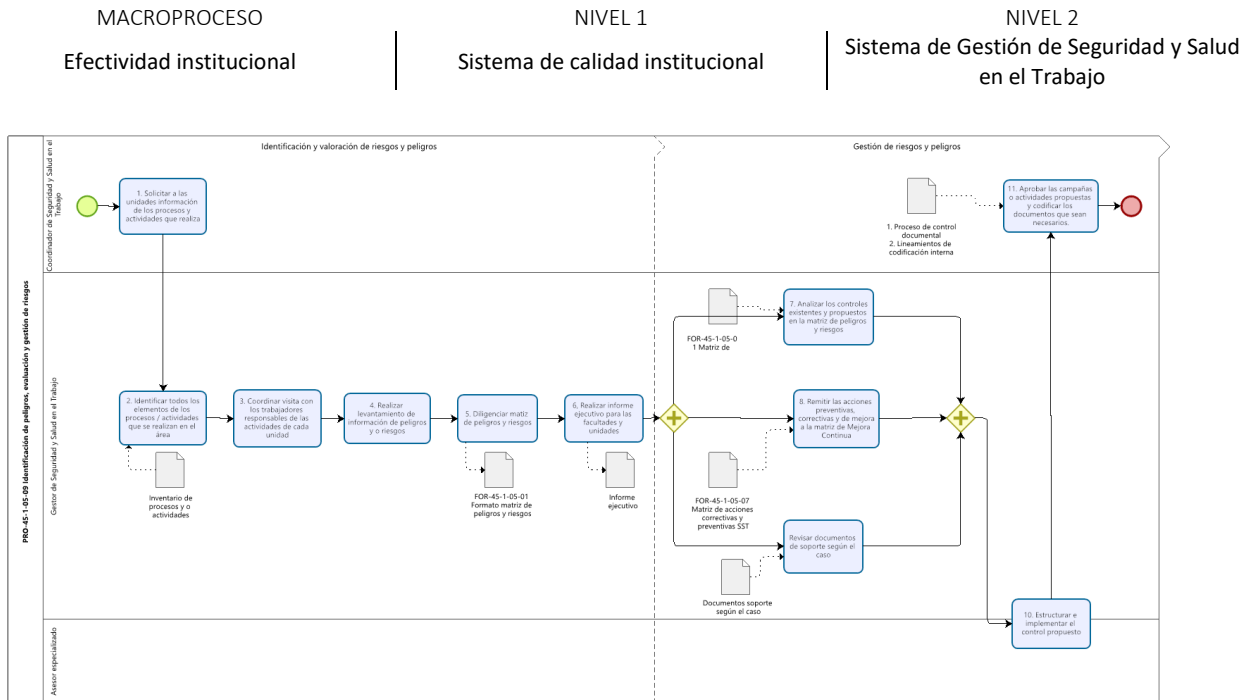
MACROPROCESO
Efectividad institucional

NIVEL 1
Sistema de calidad institucional

NIVEL 2
Sistema de Gestión de Seguridad y Salud en el Trabajo

PRO-45-1-05-09 Identificación de peligros, evaluación y gestión de riesgos

Identificación y valoración de riesgos y peligros

Gestión de riesgos y peligros

Coordinador de Seguridad y Salud en el Trabajo

Gestor de Seguridad y Salud en el Trabajo

Asesor especializado

1. Solicitar a las unidades información de los procesos y actividades que realiza

11. Aprobar las campañas o actividades propuestas y codificar los documentos que sean necesarios.

1. Proceso de control documental
2. Lineamientos de codificación interna

2. Identificar todos los elementos de los procesos / actividades que se realizan en el área

Inventario de procesos y o actividades

3. Coordinar visita con los trabajadores responsables de las actividades de cada unidad

4. Realizar levantamiento de información de peligros y o riesgos

5. Diligenciar matiz de peligros y riesgos

FOR-45-1-05-01 Formato matriz de peligros y riesgos

6. Realizar informe ejecutivo para las facultades y unidades

Informe ejecutivo

FOR-45-1-05-0 1 Matriz de

7. Analizar los controles existentes y propuestos en la matriz de peligros y riesgos

8. Remitir las acciones preventivas, correctivas y de mejora a la matriz de Mejora Continua

FOR-45-1-05-07 Matriz de acciones correctivas y preventivas SST

Revisar documentos de soporte según el caso

Documentos soporte según el caso

10. Estructurar e implementar el control propuesto